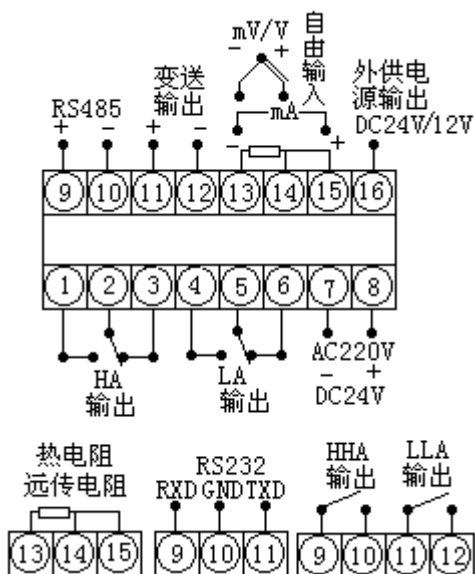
mV/V
− +
自由输入

变送输出

外供电源输出
DC24V/12V

RS485
+ −
+ −

mA
− +

9 10 11 12 13 14 15 16

1 2 3 4 5 6 7 8

HA
输出

LA
输出

AC220V
− +
DC24V

热电阻
远传电阻

13 14 15

RS232
RXD GND TXD

9 10 11

HHA
输出

LLA
输出

9 10 11 12